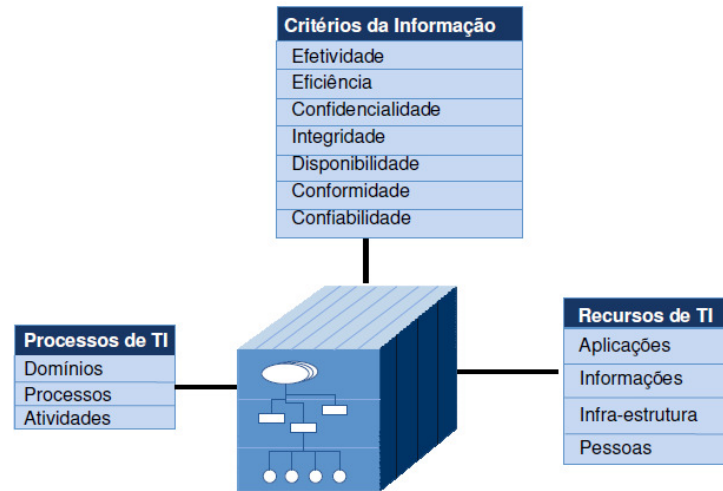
Critérios da Informação
Efetividade
Eficiência
Confidencialidade
Integridade
Disponibilidade
Conformidade
Confiabilidade

Processos de TI
Domínios
Processos
Atividades

Recursos de TI
Aplicações
Informações
Infra-estrutura
Pessoas